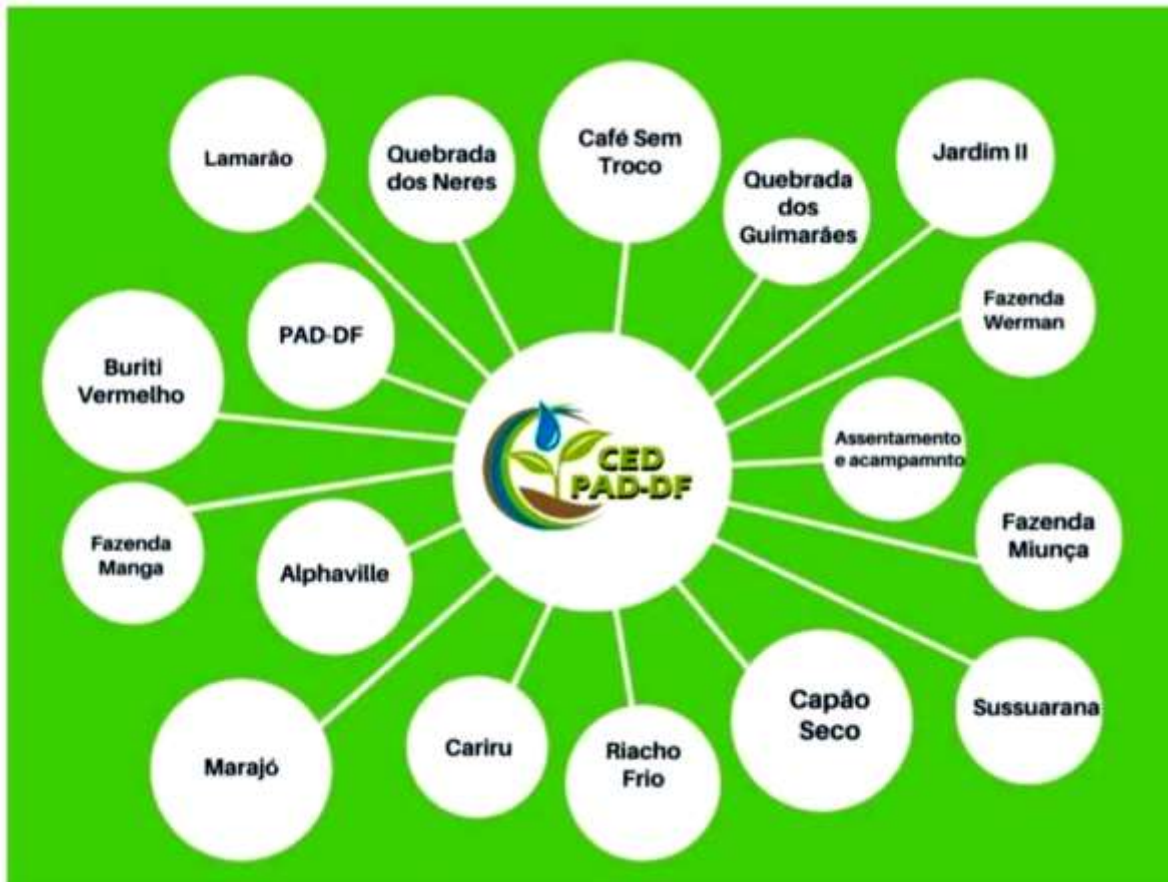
Lamarão

Quebrada dos Neres

Café Sem Troco

Quebrada dos Guimarães

Jardim II

Fazenda Werman

PAD-DF

Buriti Vermelho

CED PAD-DF

Assentamento e acampamnto

Fazenda Manga

Alphaville

Fazenda Miunça

Sussuarana

Marajó

Cariru

Riacho Frio

Capão Seco